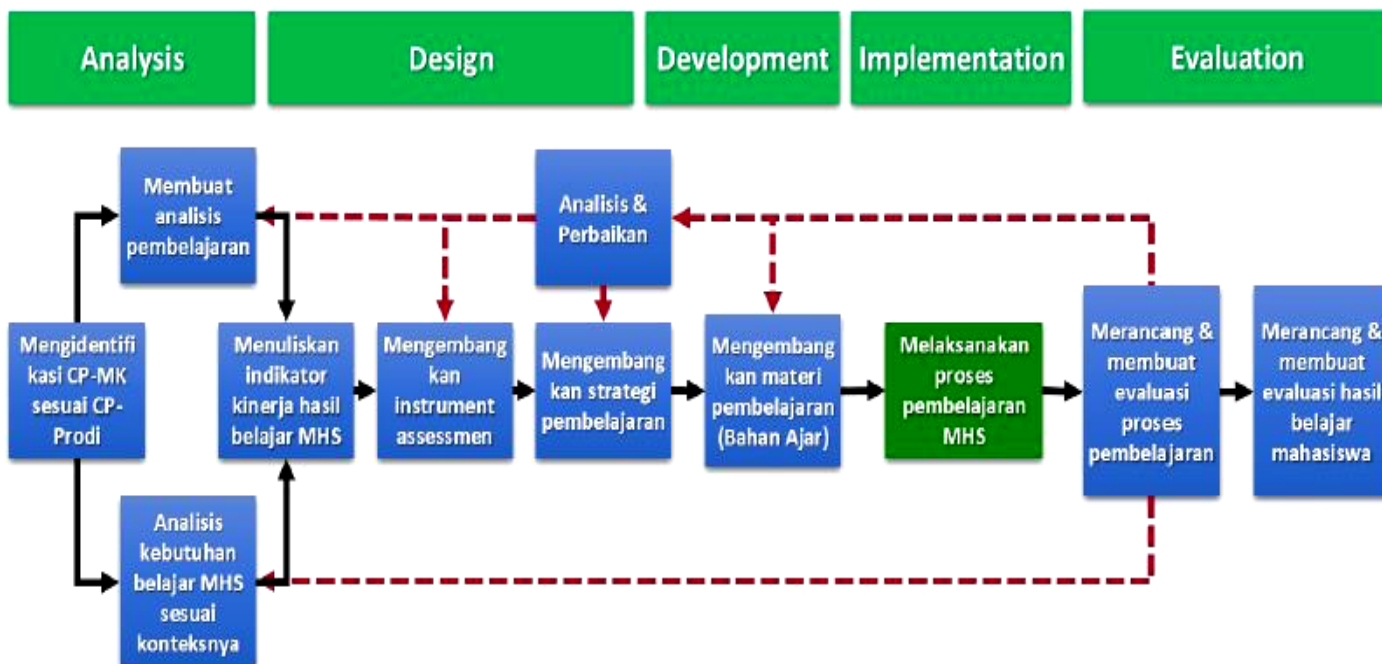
Analysis

Design

Development

Implementation

Evaluation

Membuat analisis pembelajaran

Analisis & Perbaikan

Mengidentifikasi CP-MK sesuai CP-Prodi

Menuliskan indikator kinerja hasil belajar MHS

Mengembangkan instrument assessmen

Mengembangkan strategi pembelajaran

Mengembangkan materi pembelajaran (Bahan Ajar)

Melaksanakan proses pembelajaran MHS

Merancang & membuat evaluasi proses pembelajaran

Merancang & membuat evaluasi hasil belajar mahasiswa

Analisis kebutuhan belajar MHS sesuai konteksnya